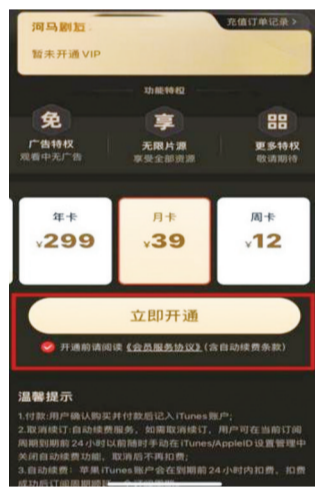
河马剧场
充值订单记录 >
暂未开通 VIP

功能特权

免
广告特权
观看中无广告

享
无限片源
享受全部资源

更多特权
敬请期待

年卡
¥299

月卡
¥39

周卡
¥12

立即开通

开通前请阅读《会员服务协议》(含自动续费条款)

温馨提示

1.付款:用户确认购买并付款后记入 iTunes 账户;
2.取消续订:自动续费服务,如需取消续订,用户可在当前订阅周期到期前 24 小时以前随时手动在 iTunes/AppleID 设置管理中关闭自动续费功能,取消后不再扣费;
3.自动续费:苹果 iTunes 账户会在到期前 24 小时内扣费,扣费成功后订阅周期顺延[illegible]